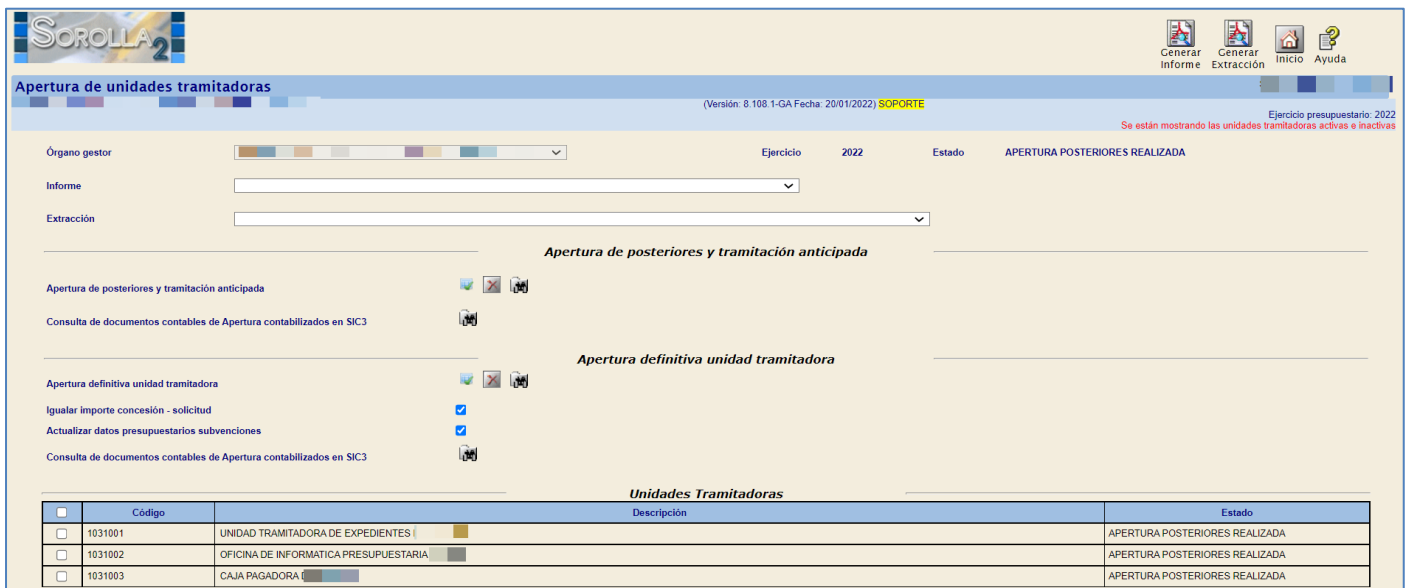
SOROLLA 2

Generar Informe Generar Extracción Inicio Ayuda

Apertura de unidades tramitadoras

(Versión: 8.108.1-GA Fecha: 20/01/2022) SOPORTE

Ejercicio presupuestario: 2022
Se están mostrando las unidades tramitadoras activas e inactivas

Órgano gestor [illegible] Ejercicio 2022 Estado APERTURA POSTERIORES REALIZADA

Informe

Extracción

Apertura de posteriores y tramitación anticipada

Apertura de posteriores y tramitación anticipada

Consulta de documentos contables de Apertura contabilizados en SIC3

Apertura definitiva unidad tramitadora

Apertura definitiva unidad tramitadora

Igualar importe concesión - solicitud

Actualizar datos presupuestarios subvenciones

Consulta de documentos contables de Apertura contabilizados en SIC3

Unidades Tramitadoras

| | Código | Descripción | Estado |
|---|---|---|---|
| | 1031001 | UNIDAD TRAMITADORA DE EXPEDIENTES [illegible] | APERTURA POSTERIORES REALIZADA |
| | 1031002 | OFICINA DE INFORMATICA PRESUPUESTARIA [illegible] | APERTURA POSTERIORES REALIZADA |
| | 1031003 | CAJA PAGADORA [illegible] | APERTURA POSTERIORES REALIZADA |